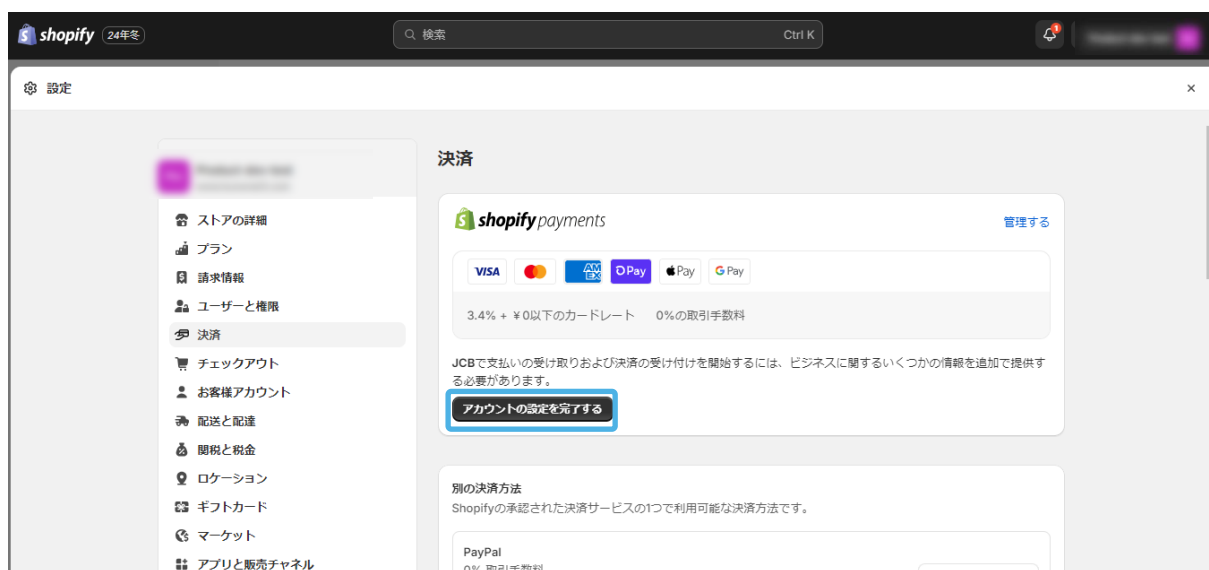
shopify 24年冬

検索 Ctrl K

設定

ストアの詳細
プラン
請求情報
ユーザーと権限
決済
チェックアウト
お客様アカウント
配送と配達
関税と税金
ロケーション
ギフトカード
マーケット
アプリと販売チャネル

決済

shopify payments

管理する

VISA
AMEX
Pay
Pay
G Pay

3.4% + ¥0以下のカードレート 0%の取引手数料

JCBで支払いの受け取りおよび決済の受け付けを開始するには、ビジネスに関するいくつかの情報を追加で提供する必要があります。

アカウントの設定を完了する

別の決済方法
Shopifyの承認された決済サービスの1つで利用可能な決済方法です。

PayPal
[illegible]